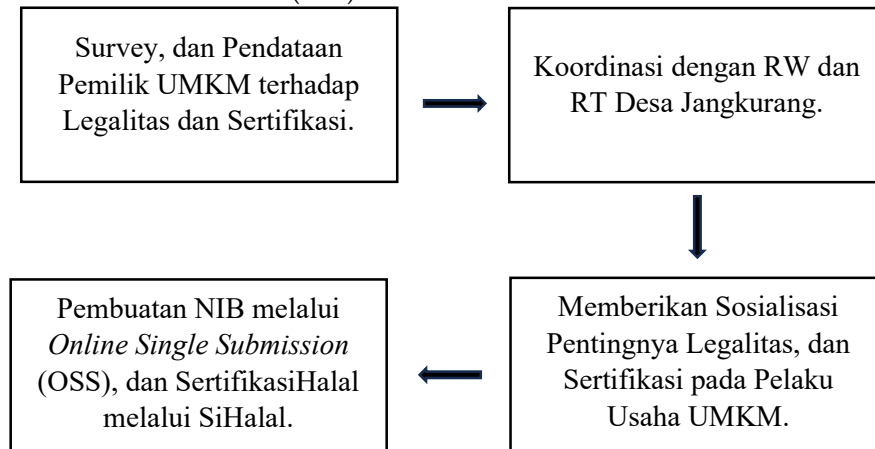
Survey, dan Pendataan Pemilik UMKM terhadap Legalitas dan Sertifikasi.

Koordinasi dengan RW dan RT Desa Jangkurang.

Memberikan Sosialisasi Pentingnya Legalitas, dan Sertifikasi pada Pelaku Usaha UMKM.

Pembuatan NIB melalui *Online Single Submission* (OSS), dan SertifikasiHalal melalui SiHalal.